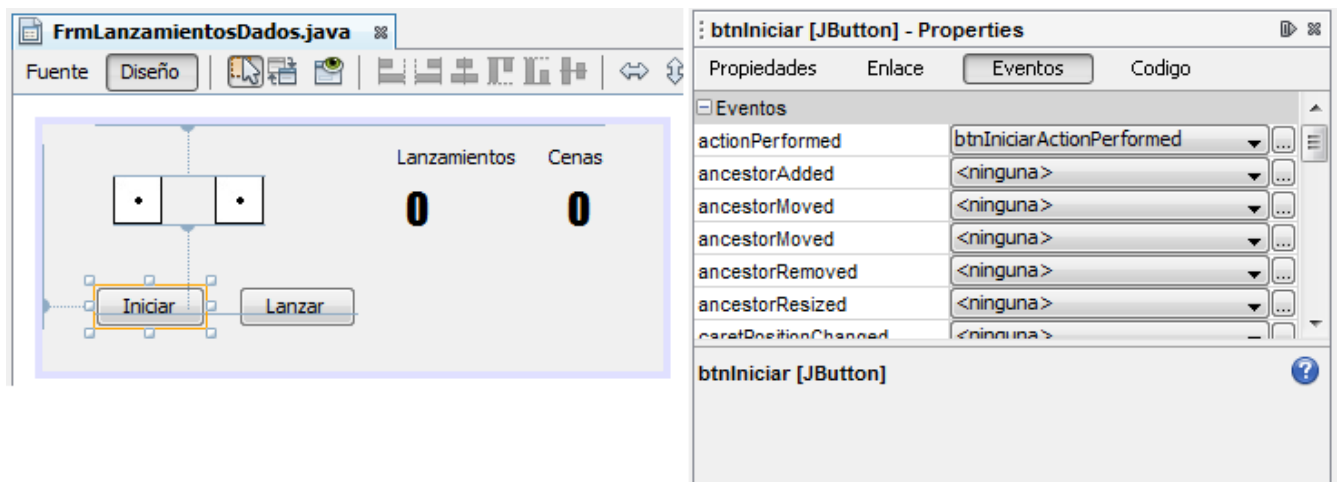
FrmLanzamientosDados.java

Fuente Diseño

Lanzamientos Cenas

0 0

Iniciar Lanzar

btnIniciar [JButton] - Properties

Propiedades Enlace Eventos Codigo

Eventos

| | |
|---|---|
| actionPerformed | btnIniciarActionPerformed |
| ancestorAdded | <ninguna> |
| ancestorMoved | <ninguna> |
| ancestorMoved | <ninguna> |
| ancestorRemoved | <ninguna> |
| ancestorResized | <ninguna> |
| caretPositionChanged | <ninguna> |

btnIniciar [JButton]